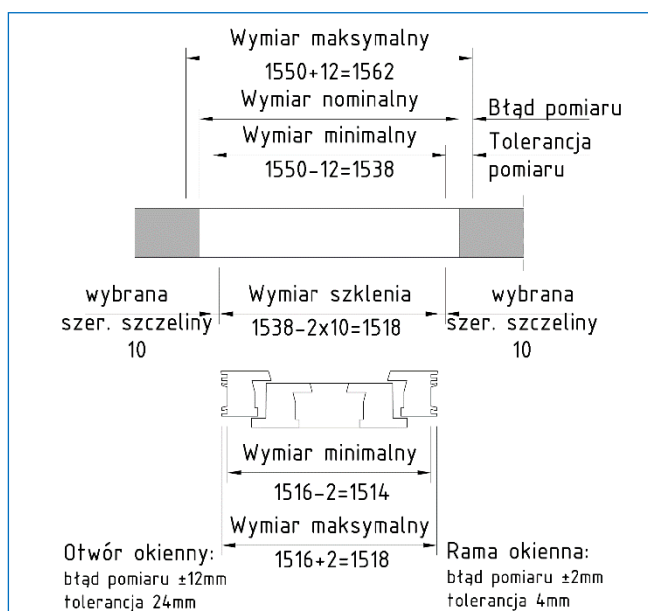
Wymiar maksymalny
1550+12=1562
Wymiar nominalny
Błąd pomiaru
Wymiar minimalny
Tolerancja pomiaru
1550-12=1538

wybrana szer. szczeliny 10
Wymiar szklenia
1538-2x10=1518
wybrana szer. szczeliny 10

Wymiar minimalny
1516-2=1514
Wymiar maksymalny
1516+2=1518

Otwór okienny:
błąd pomiaru ±12mm
tolerancja 24mm

Rama okienna:
błąd pomiaru ±2mm
tolerancja 4mm